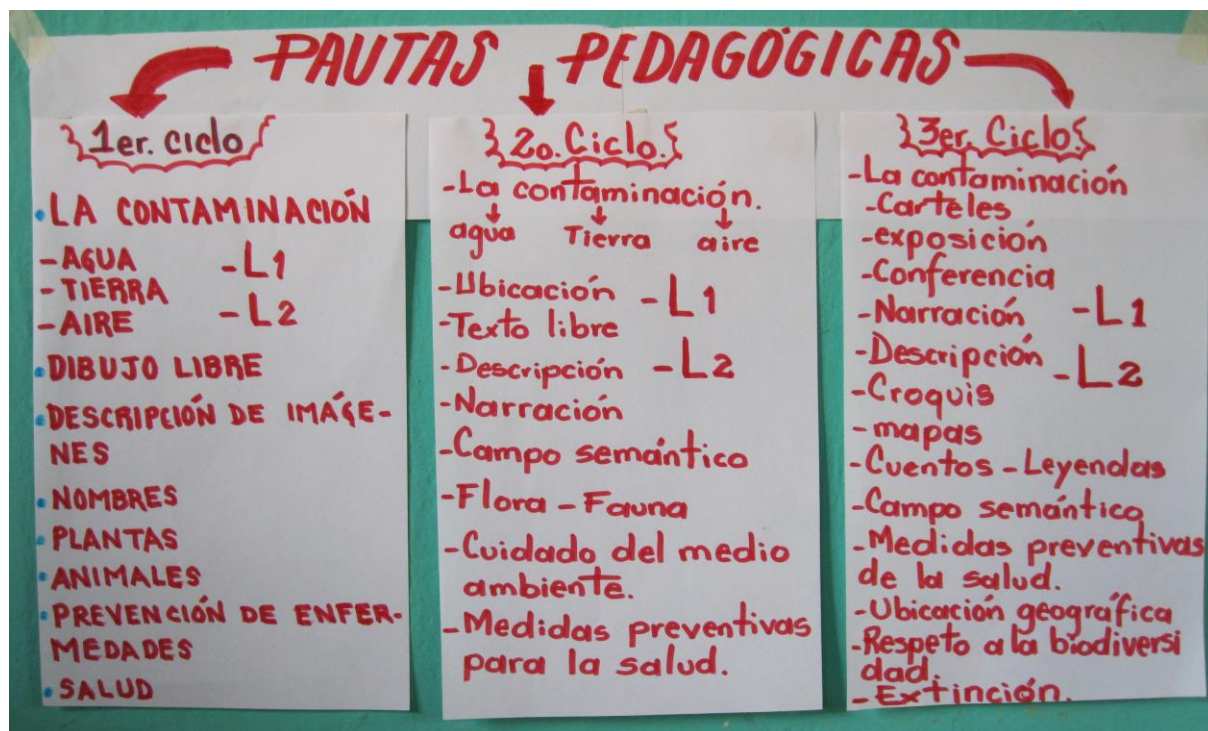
PAUTAS PEDAGÓGICAS

1er. ciclo

• LA CONTAMINACIÓN
- AGUA -L1
- TIERRA
- AIRE -L2
• DIBUJO LIBRE
• DESCRIPCIÓN DE IMÁGENES
• NOMBRES
• PLANTAS
• ANIMALES
• PREVENCIÓN DE ENFERMEDADES
• SALUD

2o. Ciclo

- La contaminación.
agua Tierra aire
- Ubicación -L1
- Texto libre
- Descripción -L2
- Narración
- Campo semántico
- Flora - Fauna
- Cuidado del medio ambiente.
- Medidas preventivas para la salud.

3er. Ciclo

- La contaminación
- Carteles
- exposición
- Conferencia
- Narración -L1
- Descripción -L2
- Croquis
- mapas
- Cuentos - Leyendas
- Campo semántico
- Medidas preventivas de la salud.
- Ubicación geográfica
- Respeto a la biodiversidad.
- Extinción.